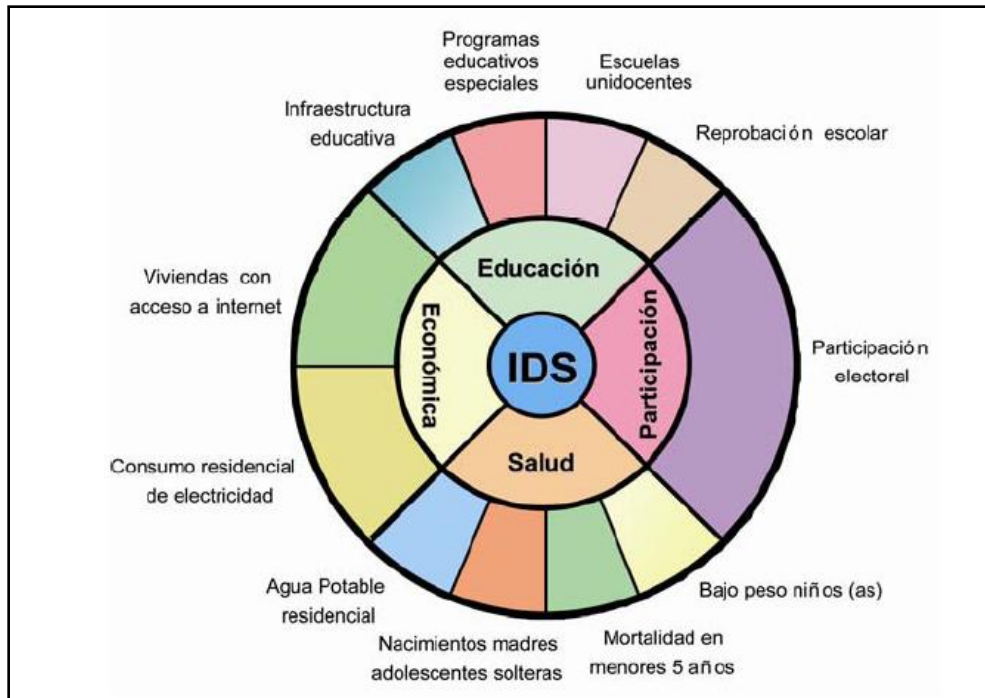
Programas educativos especiales

Escuelas unidocentes

Infraestructura educativa

Reprobación escolar

Viviendas con acceso a internet

Educación

Económica

IDS

Participación

Participación electoral

Salud

Consumo residencial de electricidad

Agua Potable residencial

Nacimientos madres adolescentes solteras

Mortalidad en menores 5 años

Bajo peso niños (as)